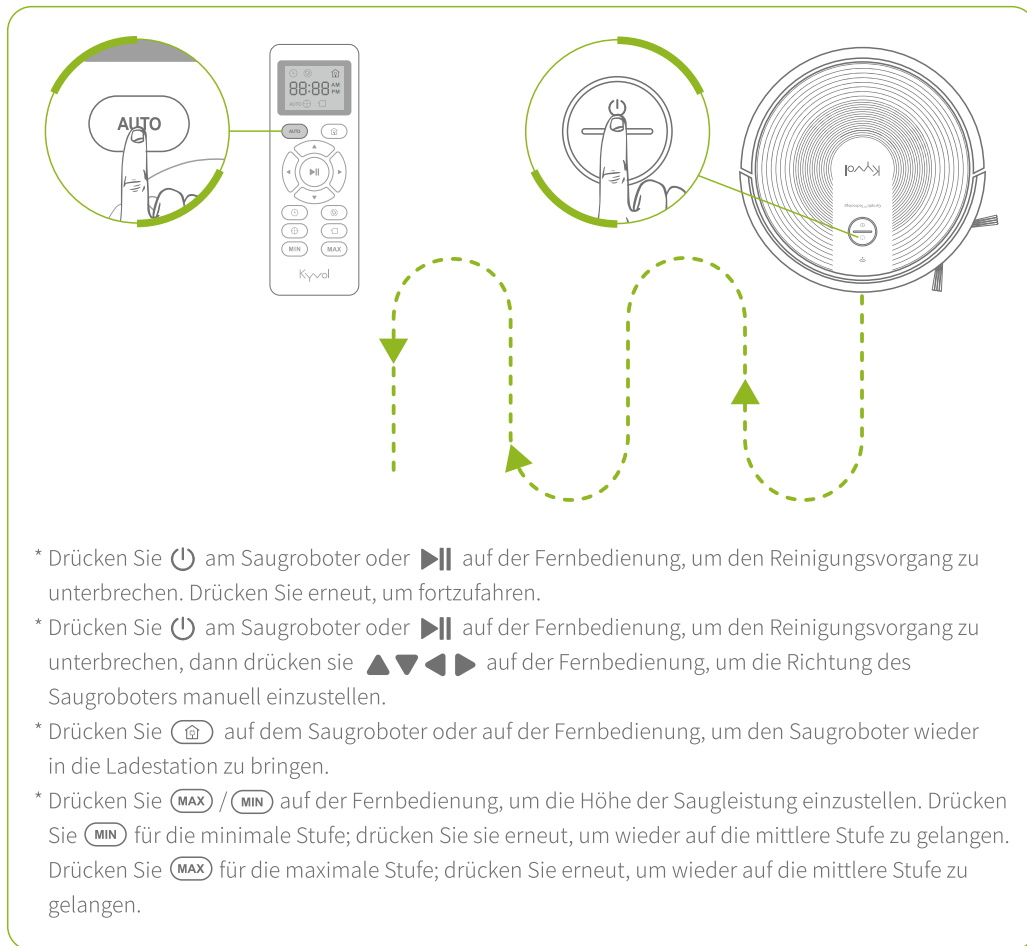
AUTO

88:88 AM PM
AUTO
AUTO
MIN MAX
Kyvol

Kyvol

* Drücken Sie ⏻ am Saugroboter oder ▶|| auf der Fernbedienung, um den Reinigungsvorgang zu unterbrechen. Drücken Sie erneut, um fortzufahren.

* Drücken Sie ⏻ am Saugroboter oder ▶|| auf der Fernbedienung, um den Reinigungsvorgang zu unterbrechen, dann drücken sie ▲▼◀▶ auf der Fernbedienung, um die Richtung des Saugroboters manuell einzustellen.

* Drücken Sie ⌂ auf dem Saugroboter oder auf der Fernbedienung, um den Saugroboter wieder in die Ladestation zu bringen.

* Drücken Sie MAX / MIN auf der Fernbedienung, um die Höhe der Saugleistung einzustellen. Drücken Sie MIN für die minimale Stufe; drücken Sie sie erneut, um wieder auf die mittlere Stufe zu gelangen. Drücken Sie MAX für die maximale Stufe; drücken Sie erneut, um wieder auf die mittlere Stufe zu gelangen.